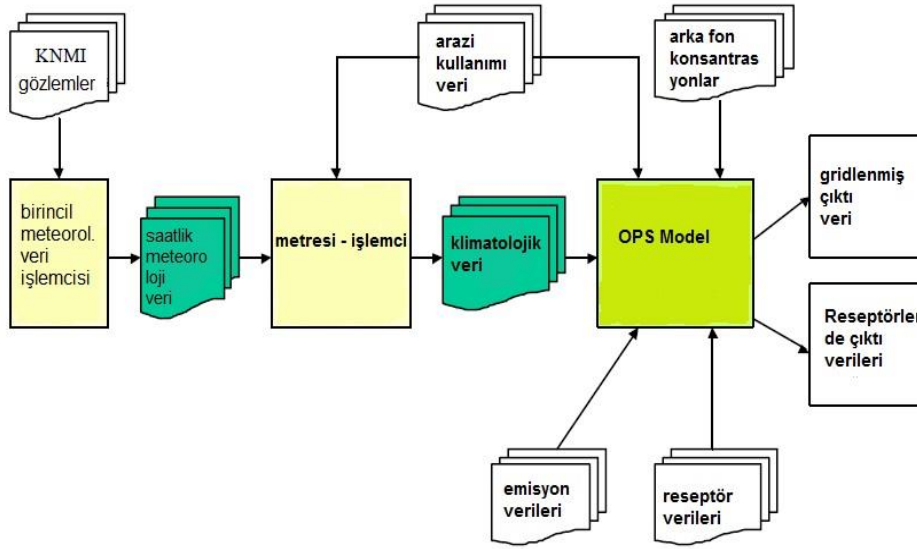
KNMI gözlemler

arazi kullanımı veri

arka fon konsantras yonlar

birincil meteorol. veri işlemcisi

saatlik meteoro loji veri

metresi - işlemci

klimatolojik veri

OPS Model

gridlenmiş çıktı veri

Reseptörler de çıktı verileri

emisyon verileri

reseptör verileri